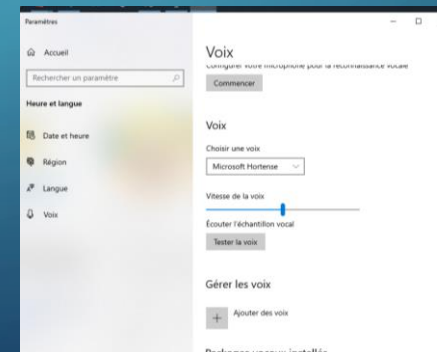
Paramètres

Accueil

Rechercher un paramètre

Heure et langue

Date et heure

Région

Langue

Voix

Voix

Configurer votre microphone pour la reconnaissance vocale

Commencer

Voix

Choisir une voix

Microsoft Hortense

Vitesse de la voix

Écouter l'échantillon vocal

Tester la voix

Gérer les voix

Ajouter des voix

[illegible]